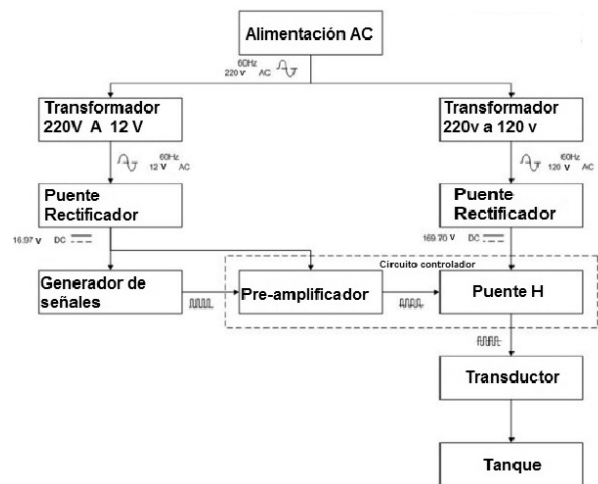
Alimentación AC

60Hz
220 v AC

Transformador
220V A 12 V

60Hz
12 V AC

Puente
Rectificador

16.97 v DC

Generador de
señales

Transformador
220v a 120 v

60Hz
120 V AC

Puente
Rectificador

169.70 V DC

Circuito controlador

Pre-amplificador

Puente H

Transductor

Tanque